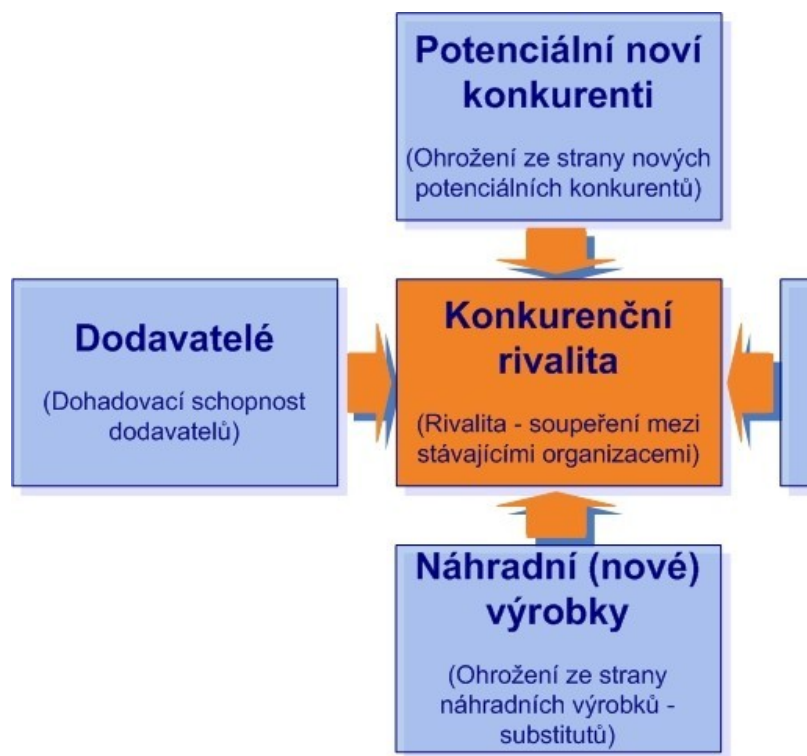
Potenciální noví konkurenti

(Ohrožení ze strany nových potenciálních konkurentů)

Dodavatelé

(Dohadovací schopnost dodavatelů)

Konkurenční rivalita

(Rivalita - soupeření mezi stávajícími organizacemi)

Náhradní (nové) výrobky

(Ohrožení ze strany náhradních výrobků - substitutů)